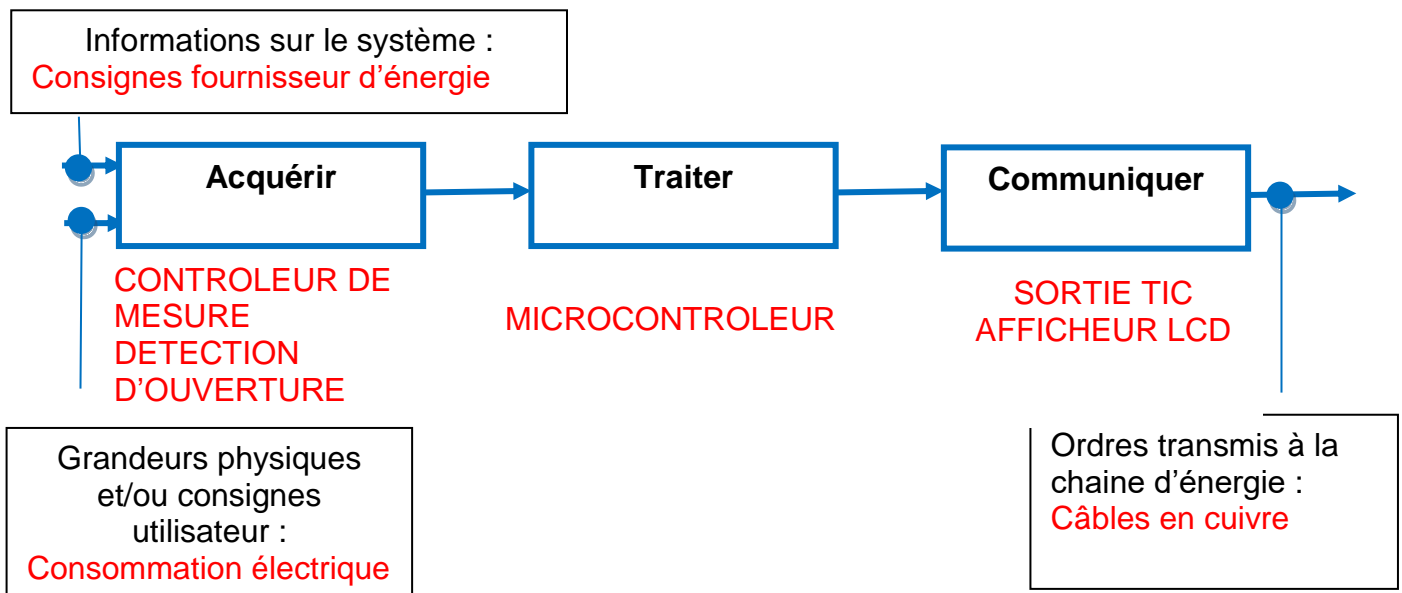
Informations sur le système :
Consignes fournisseur d’énergie

Acquérir

Traiter

Communiquer

CONTROLEUR DE MESURE
DETECTION D’OUVERTURE

MICROCONTROLEUR

SORTIE TIC
AFFICHEUR LCD

Grandeurs physiques et/ou consignes utilisateur :
Consommation électrique

Ordres transmis à la chaine d’énergie :
Câbles en cuivre